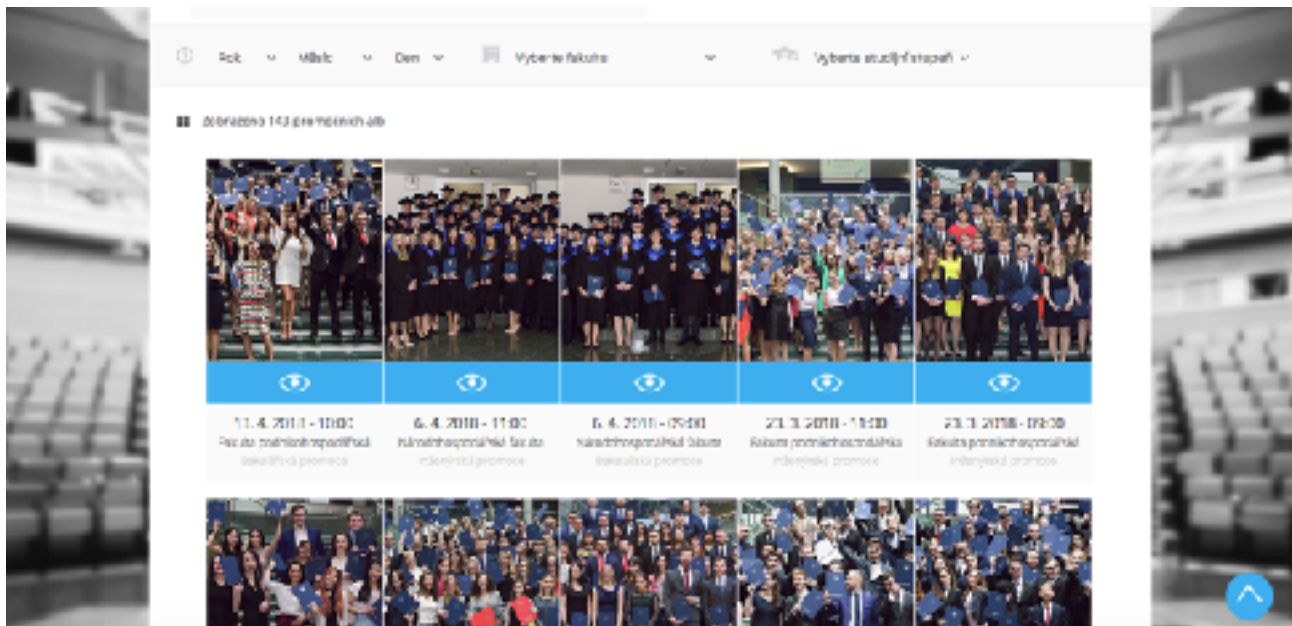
Rok Měsíc Den Vyberte fakultu Vyberte studijní stupeň

Zobrazeno 143 promočních alb

11. 4. 2018 - 10:00
Fakulta podnikohospodářská
bakalářská promoce

6. 4. 2018 - 11:00
Národohospodářská fakulta
inženýrská promoce

6. 4. 2018 - 09:00
Národohospodářská fakulta
bakalářská promoce

23. 3. 2018 - 11:00
Fakulta podnikohospodářská
inženýrská promoce

23. 3. 2018 - 09:00
Fakulta podnikohospodářská
inženýrská promoce